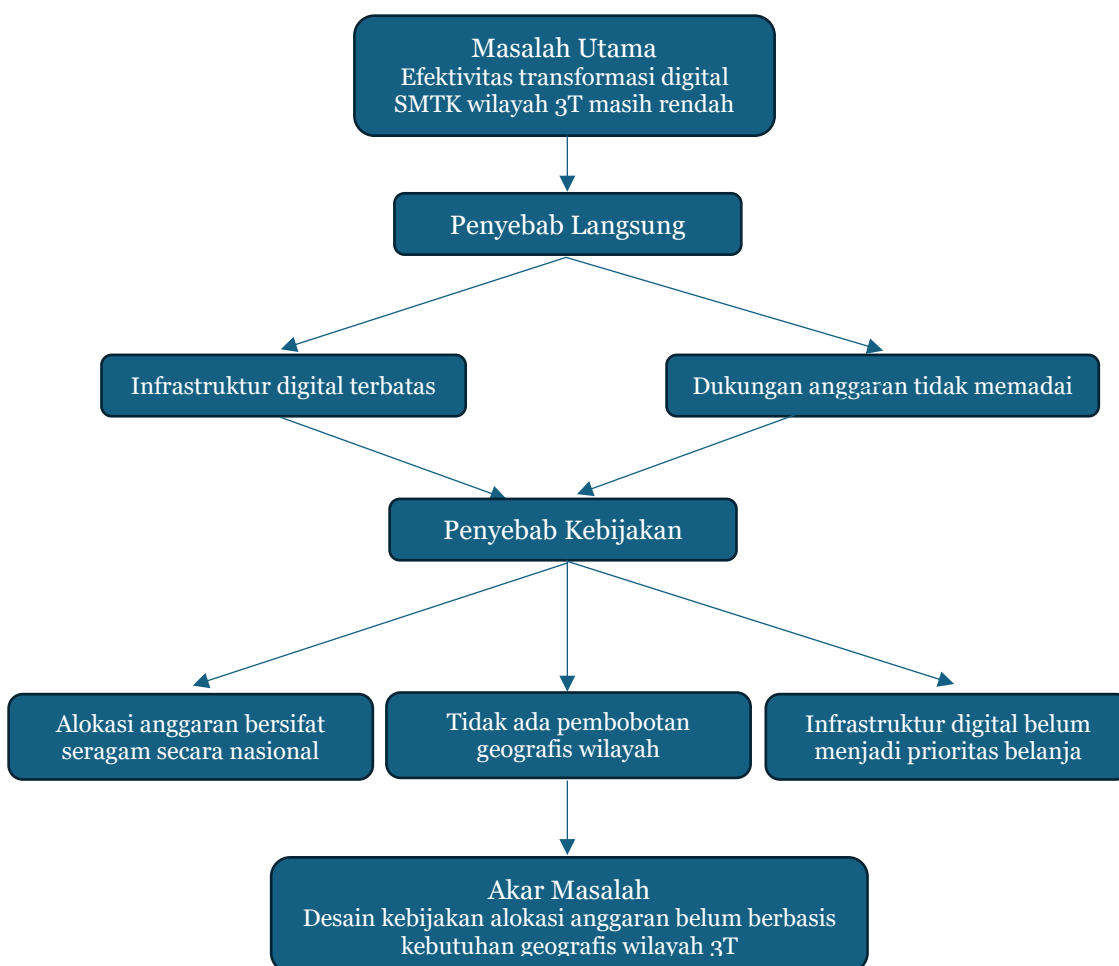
Masalah Utama
Efektivitas transformasi digital SMTK wilayah 3T masih rendah

Penyebab Langsung

Infrastruktur digital terbatas

Dukungan anggaran tidak memadai

Penyebab Kebijakan

Alokasi anggaran bersifat seragam secara nasional

Tidak ada pembobotan geografis wilayah

Infrastruktur digital belum menjadi prioritas belanja

Akar Masalah
Desain kebijakan alokasi anggaran belum berbasis kebutuhan geografis wilayah 3T